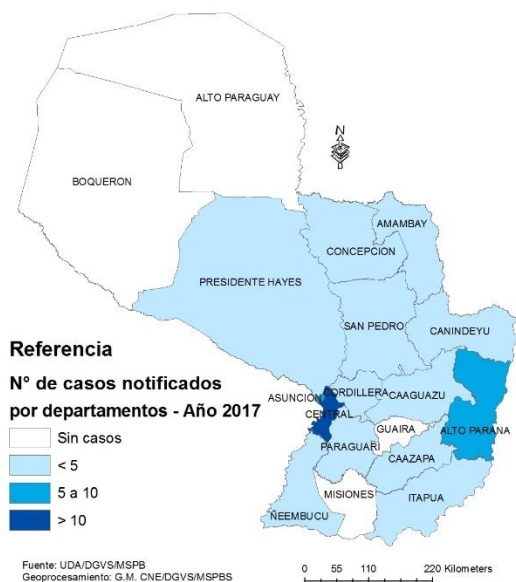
ALTO PARAGUAY

N

BOQUERON

AMAMBAY

CONCEPCION

PRESIDENTE HAYES

SAN PEDRO

CANINDEYU

Referencia

N° de casos notificados por departamentos - Año 2017

ASUNCION

CORDILLERA

CAAGUAZU

CENTRAL

GUAIRA

ALTO PARANA

PARAGUARI

CAAZAPA

MISIONES

ITAPUA

ÑEEMBUCU

Sin casos

< 5

5 a 10

> 10

Fuente: UDA/DGVS/MSPB
Geoprocesamiento: G.M. CNE/DGVS/MSPBS

0 55 110 220 Kilometers